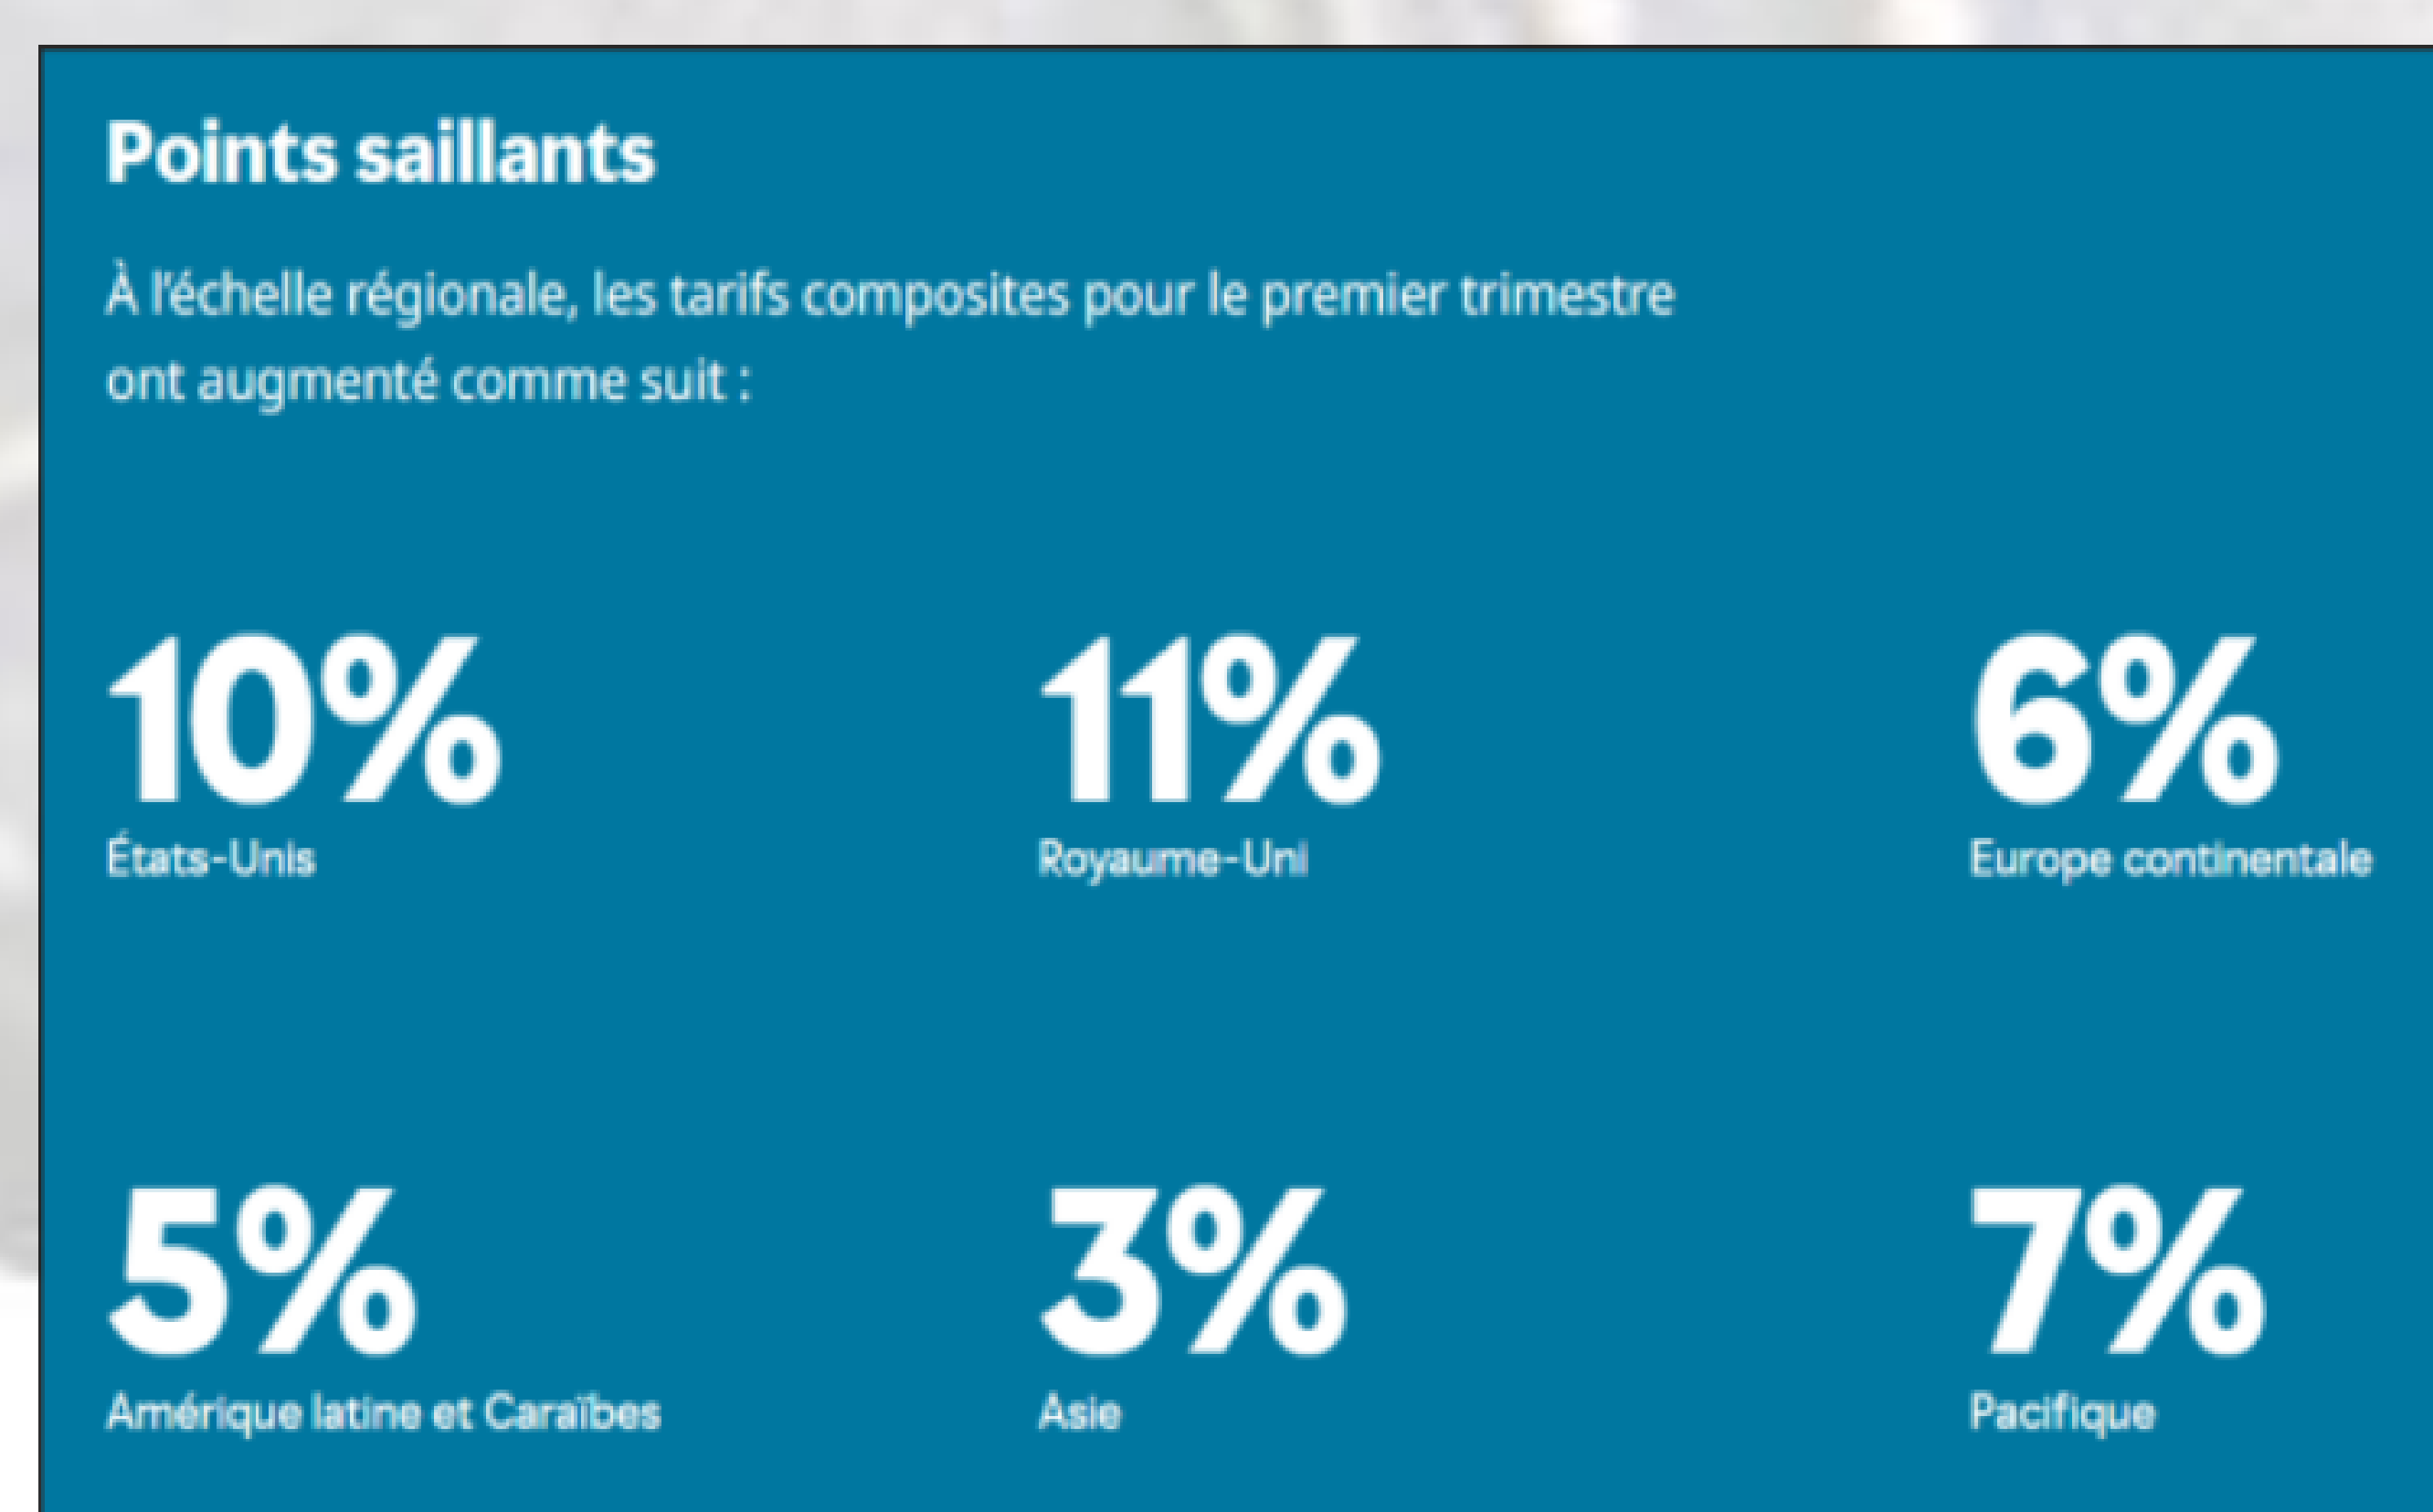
Points saillants

À l'échelle régionale, les tarifs composites pour le premier trimestre ont augmenté comme suit :

10%
États-Unis

11%
Royaume-Uni

6%
Europe continentale

5%
Amérique latine et Caraïbes

3%
Asie

7%
Pacifique